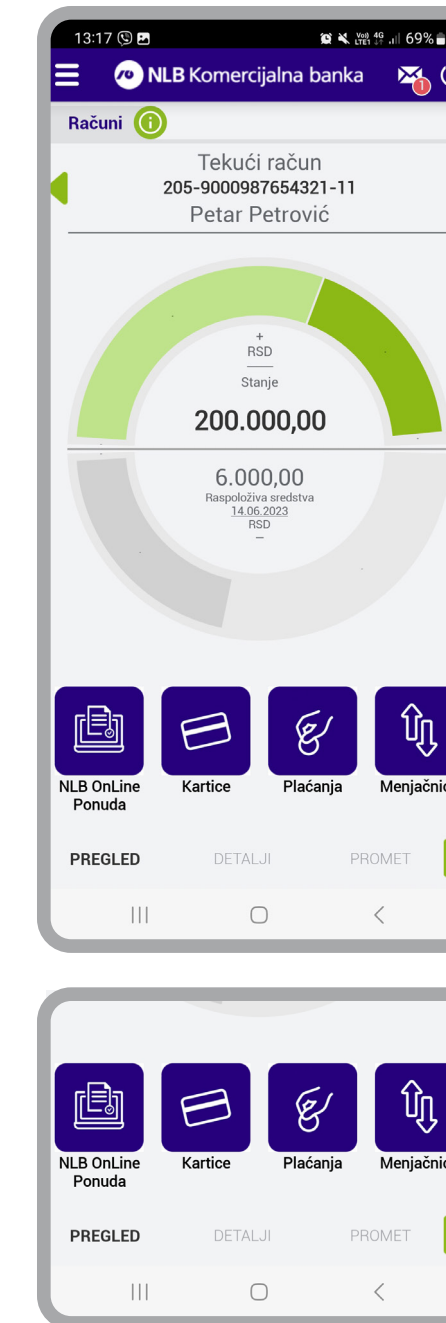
13:17

69%

NLB Komercijalna banka

1

Računi

Tekući račun
205-9000987654321-11
Petar Petrović

+
RSD
Stanje

200.000,00

6.000,00
Raspoloživa sredstva
14.06.2023
RSD
–

NLB OnLine Ponuda

Kartice

Plaćanja

Menjačnic

PREGLED

DETALJI

PROMET

NLB OnLine Ponuda

Kartice

Plaćanja

Menjačnic

PREGLED

DETALJI

PROMET